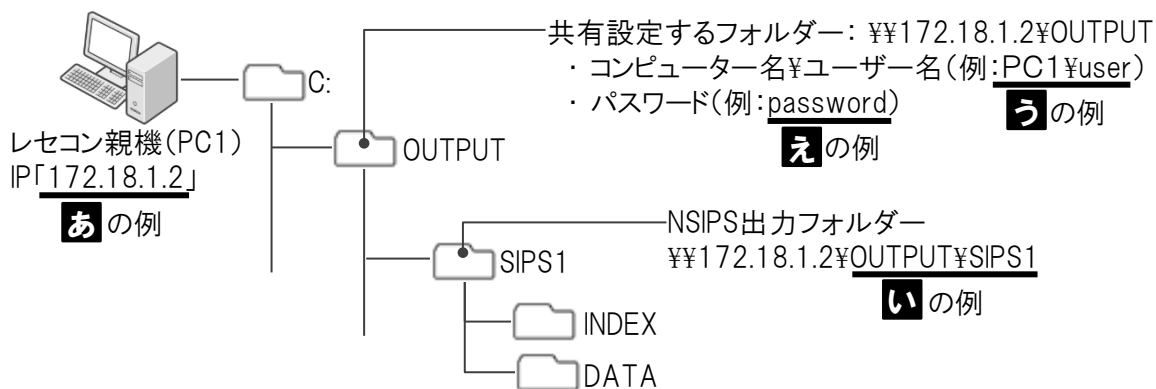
共有設定するフォルダー：¥¥172.18.1.2¥OUTPUT
・コンピューター名¥ユーザー名（例：PC1¥user）
う の例
・パスワード（例：password）
え の例

C:
OUTPUT

レセコン親機（PC1）
IP「172.18.1.2」
あ の例

NSIPS出力フォルダー
¥¥172.18.1.2¥OUTPUT¥SIPS1
い の例

SIPS1
INDEX
DATA